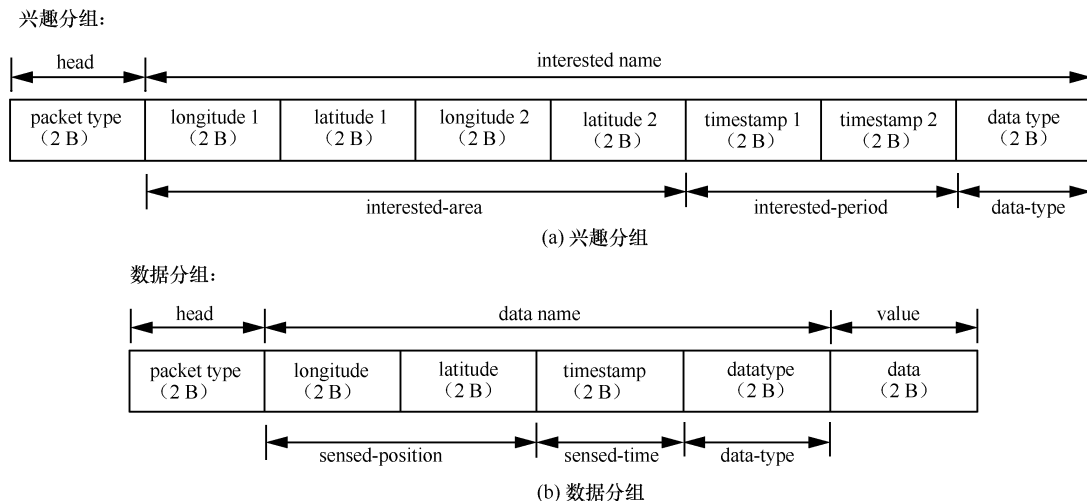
兴趣分组：

head

interested name

| packet type (2 B) | longitude 1 (2 B) | latitude 1 (2 B) | longitude 2 (2 B) | latitude 2 (2 B) | timestamp 1 (2 B) | timestamp 2 (2 B) | data type (2 B) |
|---|---|---|---|---|---|---|---|

interested-area

interested-period

data-type

(a) 兴趣分组

数据分组：

head

data name

value

| packet type (2 B) | longitude (2 B) | latitude (2 B) | timestamp (2 B) | datatype (2 B) | data (2 B) |
|---|---|---|---|---|---|

sensed-position

sensed-time

data-type

(b) 数据分组